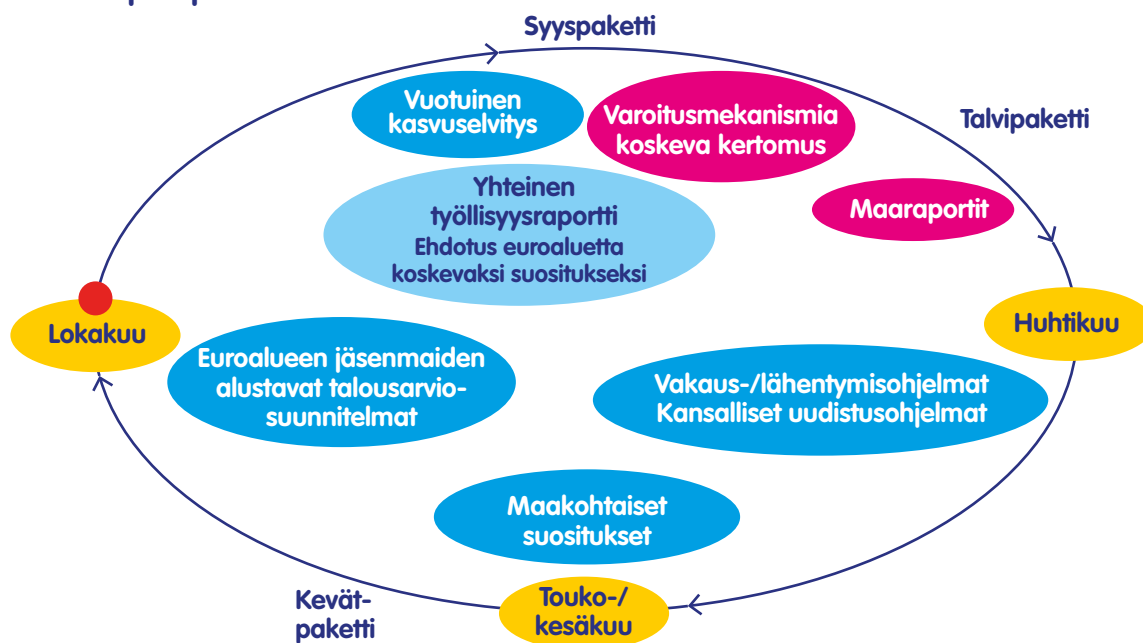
Syyspaketti

Vuotuinen kasvuselvitys

Varoitusmekanismia koskeva kertomus

Talvipaketti

Yhteinen työllisyysraportti
Ehdotus euroaluetta koskevaksi suositukseksi

Maaraportit

Lokakuu

Huhtikuu

Euroalueen jäsenmaiden alustavat talousarviosuunnitelmat

Vakaus-/lähentymisohjelmat
Kansalliset uudistusohjelmat

Maakohtaiset suositukset

Kevätpaketti

Touko-/kesäkuu